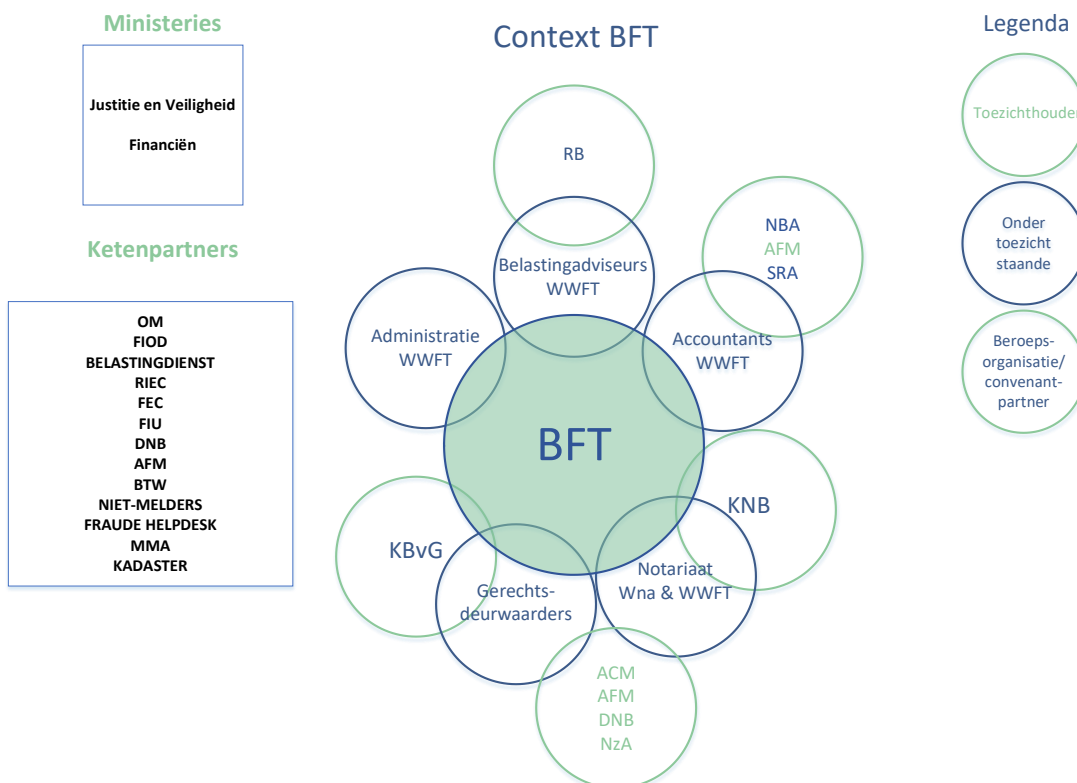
Ministeries

Justitie en Veiligheid

Financiën

Ketenpartners

OM
FIOD
BELASTINGDIENST
RIEC
FEC
FIU
DNB
AFM
BTW
NIET-MELDERS
FRAUDE HELPDESK
MMA
KADASTER

Context BFT

RB

Belastingadviseurs WWFT

NBA
AFM
SRA

Administratie WWFT

Accountants WWFT

BFT

KNB

KBvG

Gerechtsdeurwaarders

Notariaat Wna & WWFT

ACM
AFM
DNB
NzA

Legenda

Toezichthouder

Onder toezicht staande

Beroepsorganisatie/ convenantpartner